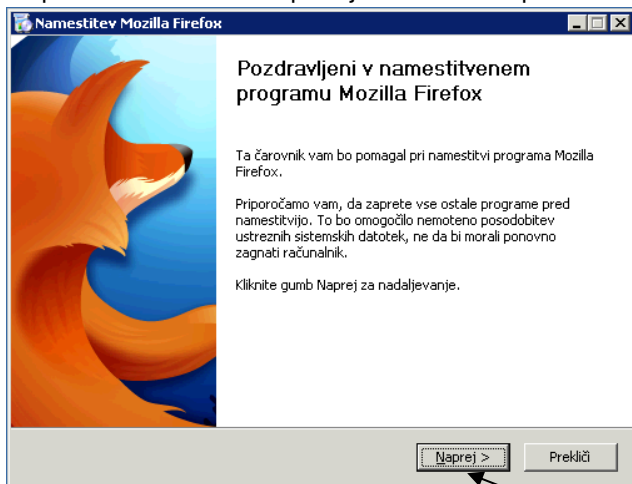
Namestitev Mozilla Firefox

Pozdravljeni v namestitvenem programu Mozilla Firefox

Ta čarovnik vam bo pomagal pri namestitvi programa Mozilla Firefox.

Priporočamo vam, da zaprete vse ostale programe pred namestitvijo. To bo omogočilo nemoteno posodobitev ustreznih sistemskih datotek, ne da bi morali ponovno zagnati računalnik.

Kliknite gumb Naprej za nadaljevanje.

Naprej >

Prekliči